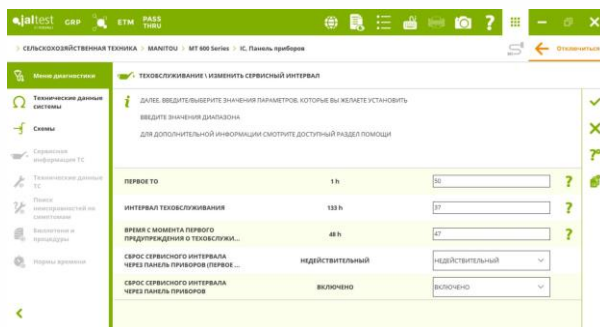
jaltest GRP ETM PASS THRU

> СЕЛЬСКОХОЗЯЙСТВЕННАЯ ТЕХНИКА > MANITOU > MT 600 Series > IC. Панель приборов

Отключиться

Меню диагностики

Технические данные системы

Схемы

Сервисная информация ТС

Технические данные ТС

Поиск неисправностей по симптомам

Бюллетени и процедуры

Нормы времени

ТЕХОБСЛУЖИВАНИЕ \ ИЗМЕНИТЬ СЕРВИСНЫЙ ИНТЕРВАЛ

ДАЛЕЕ, ВВЕДИТЕ/ВЫБЕРИТЕ ЗНАЧЕНИЯ ПАРАМЕТРОВ, КОТОРЫЕ ВЫ ЖЕЛАЕТЕ УСТАНОВИТЬ

ВВЕДИТЕ ЗНАЧЕНИЯ ДИАПАЗОНА

ДЛЯ ДОПОЛНИТЕЛЬНОЙ ИНФОРМАЦИИ СМОТРИТЕ ДОСТУПНЫЙ РАЗДЕЛ ПОМОЩИ

| | | | |
|---|---|---|---|
| ПЕРВОЕ ТО | 1 h | 50 | ? |
| ИНТЕРВАЛ ТЕХОБСЛУЖИВАНИЯ | 133 h | 97 | ? |
| ВРЕМЯ С МОМЕНТА ПЕРВОГО ПРЕДУПРЕЖДЕНИЯ О ТЕХОБСЛУЖИ... | 48 h | 47 | ? |
| СБРОС СЕРВИСНОГО ИНТЕРВАЛА ЧЕРЕЗ ПАНЕЛЬ ПРИБОРОВ (ПЕРВОЕ ... | НЕДЕЙСТВИТЕЛЬНЫЙ | НЕДЕЙСТВИТЕЛЬНЫЙ | |
| СБРОС СЕРВИСНОГО ИНТЕРВАЛА ЧЕРЕЗ ПАНЕЛЬ ПРИБОРОВ | ВКЛЮЧЕНО | ВКЛЮЧЕНО | |